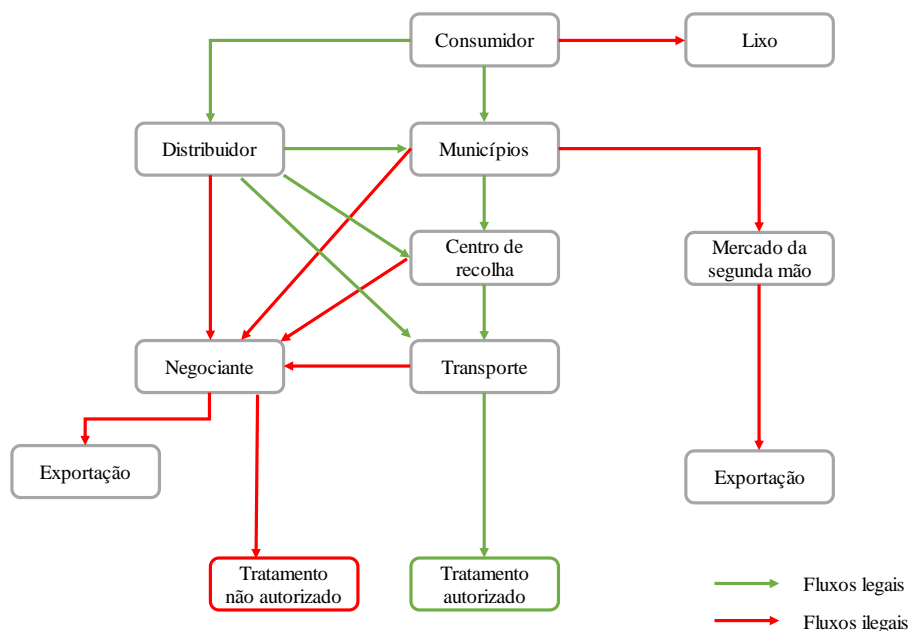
Consumidor

Lixo

Distribuidor

Municípios

Centro de recolha

Mercado da segunda mão

Negociante

Transporte

Exportação

Exportação

Tratamento não autorizado

Tratamento autorizado

Fluxos legais

Fluxos ilegais